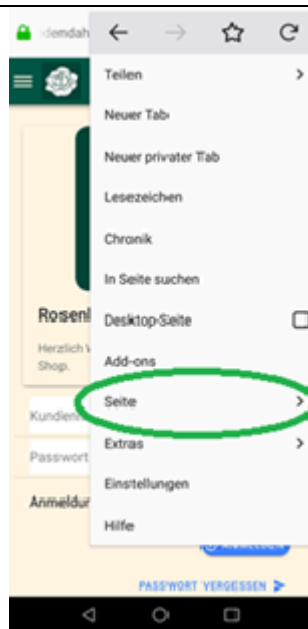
demdah

Teilen

Neuer Tab

Neuer privater Tab

Lesezeichen

Chronik

In Seite suchen

Rosen

Desktop-Seite

Herzlich
Shop.

Add-ons

Kunden

Seite

Extras

Passwort

Einstellungen

Anmeldu

Hilfe

PASSWORT VERGESSEN